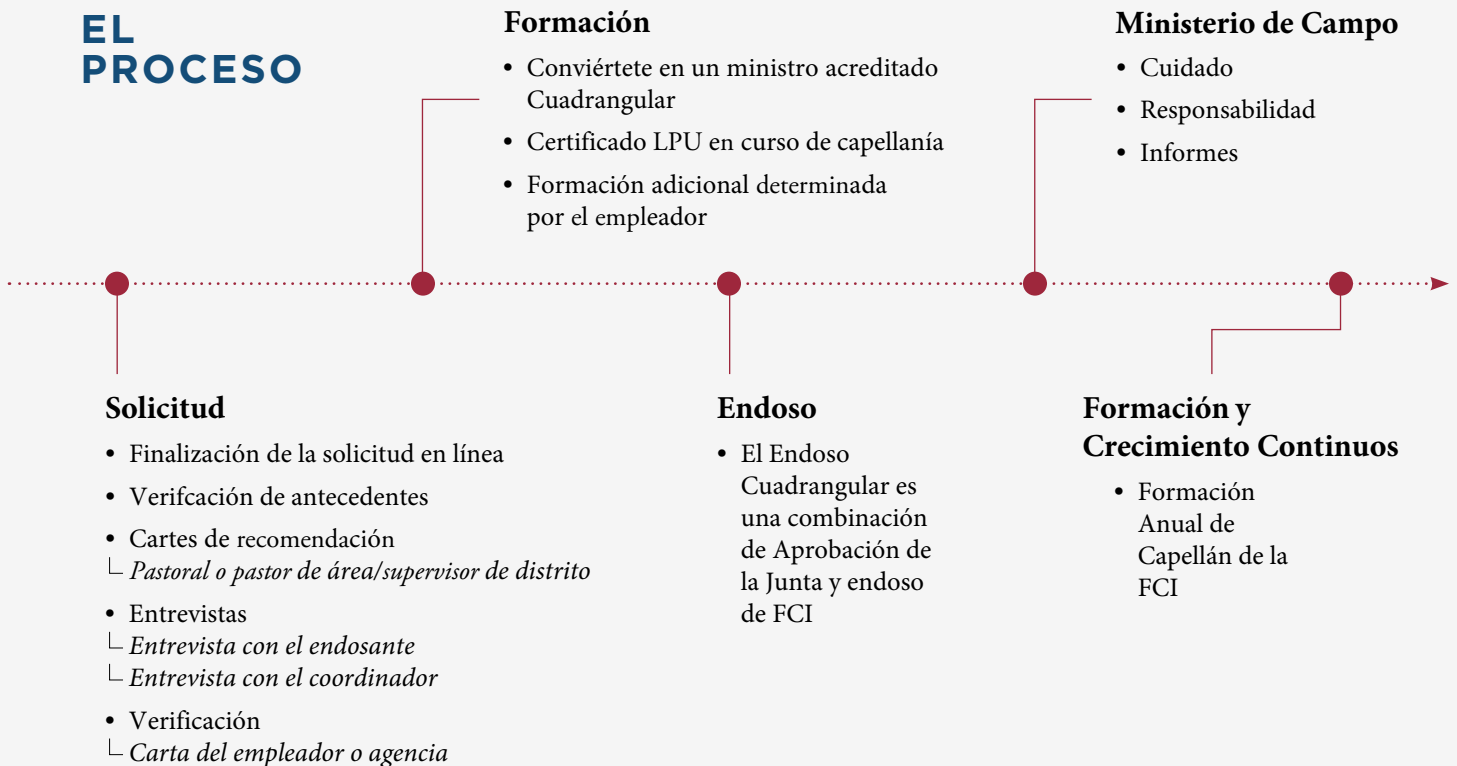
EL PROCESO

Solicitud
• Finalización de la solicitud en línea
• Verifcación de antecedentes
• Cartes de recomendación
└ *Pastoral o pastor de área/supervisor de distrito*
• Entrevistas
└ *Entrevista con el endosante*
└ *Entrevista con el coordinador*
• Verificación
└ *Carta del empleador o agencia*

Formación
• Conviértete en un ministro acreditado Cuadrangular
• Certificado LPU en curso de capellanía
• Formación adicional determinada por el empleador

Endoso
• El Endoso Cuadrangular es una combinación de Aprobación de la Junta y endoso de FCI

Ministerio de Campo
• Cuidado
• Responsabilidad
• Informes

Formación y Crecimiento Continuos
• Formación Anual de Capellán de la FCI